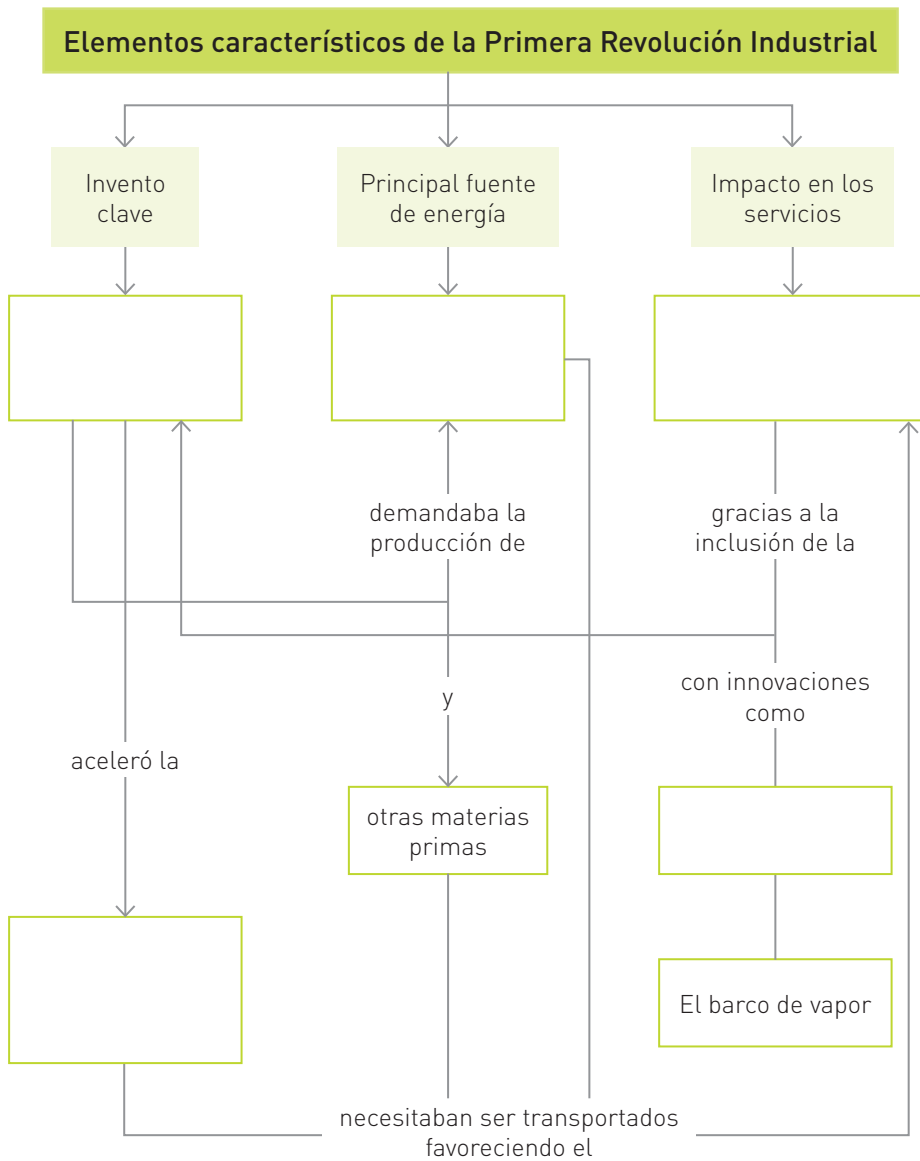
Elementos característicos de la Primera Revolución Industrial

Invento clave

Principal fuente de energía

Impacto en los servicios

demandaba la producción de

gracias a la inclusión de la

y

con innovaciones como

aceleró la

otras materias primas

El barco de vapor

necesitaban ser transportados favoreciendo el